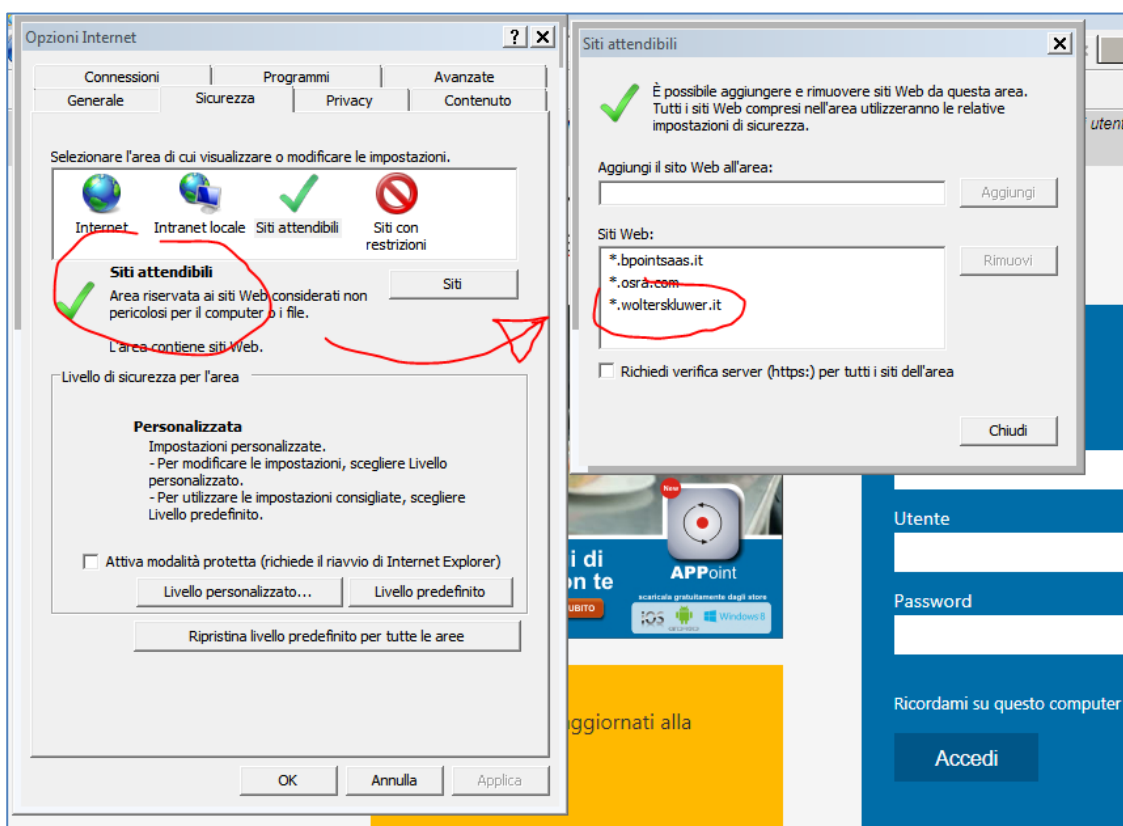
Opzioni Internet
?
Connessioni
Programmi
Avanzate
Generale
Sicurezza
Privacy
Contenuto
Selezionare l'area di cui visualizzare o modificare le impostazioni.
Internet
Intranet locale
Siti attendibili
Siti con restrizioni
Siti attendibili
Area riservata ai siti Web considerati non pericolosi per il computer o i file.
Siti
L'area contiene siti Web.
Livello di sicurezza per l'area
Personalizzata
Impostazioni personalizzate.
- Per modificare le impostazioni, scegliere Livello personalizzato.
- Per utilizzare le impostazioni consigliate, scegliere Livello predefinito.
Attiva modalità protetta (richiede il riavvio di Internet Explorer)
Livello personalizzato...
Livello predefinito
Ripristina livello predefinito per tutte le aree
OK
Annulla
Applica

Siti attendibili
È possibile aggiungere e rimuovere siti Web da questa area. Tutti i siti Web compresi nell'area utilizzeranno le relative impostazioni di sicurezza.
Aggiungi il sito Web all'area:
Aggiungi
Siti Web:
*.bpointsaas.it
*.osra.com
*.wolterskluwer.it
Rimuovi
Richiedi verifica server (https:) per tutti i siti dell'area
Chiudi

utent
New
i di
on te
UBITO
APPoint
scaricala gratuitamente dagli store
iOS
Windows 8
ggiornati alla
Utente
Password
Ricordami su questo computer
Accedi